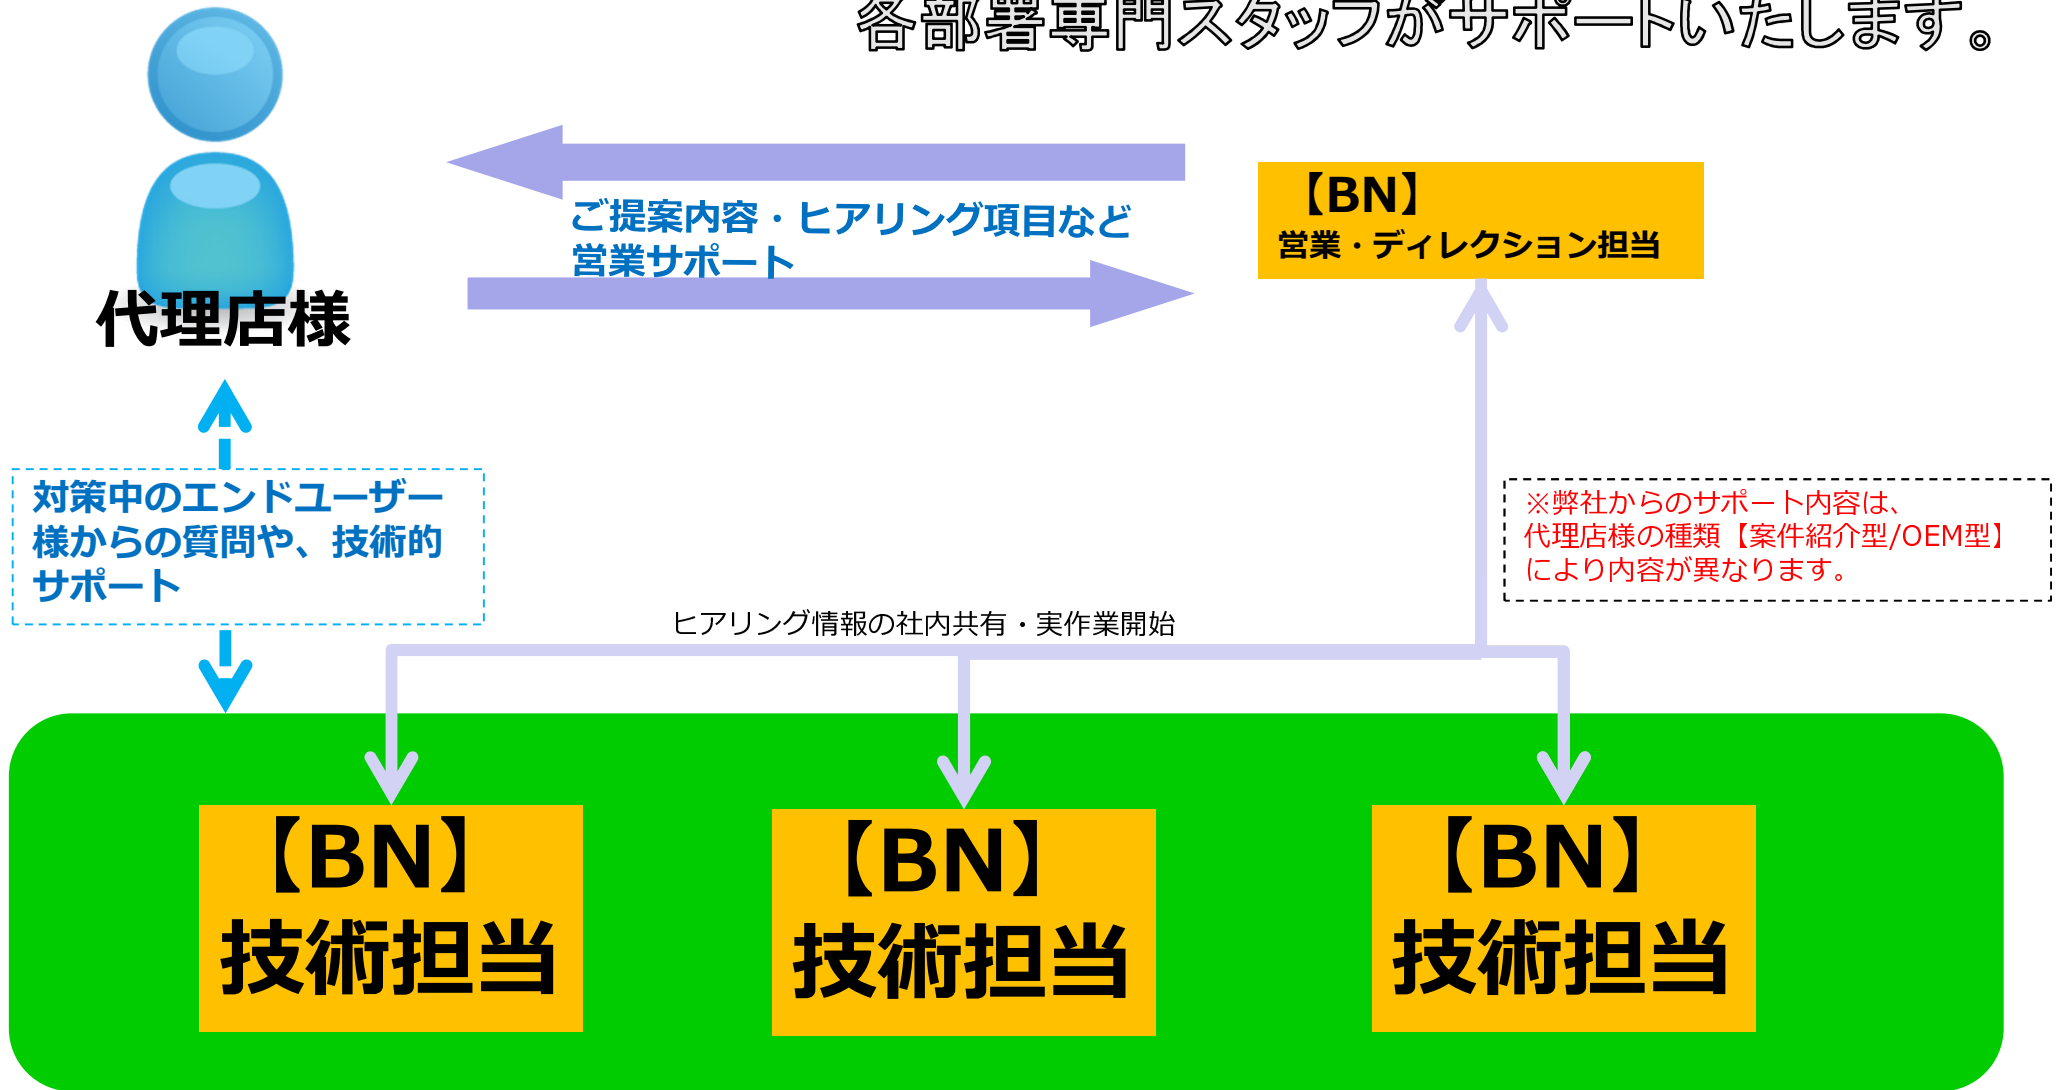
各部署専門スタッフがサポートいたします。

代理店様

ご提案内容・ヒアリング項目など
営業サポート

【BN】
営業・ディレクション担当

対策中のエンドユーザー様からの質問や、技術的サポート

※弊社からのサポート内容は、
代理店様の種類【案件紹介型/OEM型】
により内容が異なります。

ヒアリング情報の社内共有・実作業開始

【BN】
技術担当

【BN】
技術担当

【BN】
技術担当